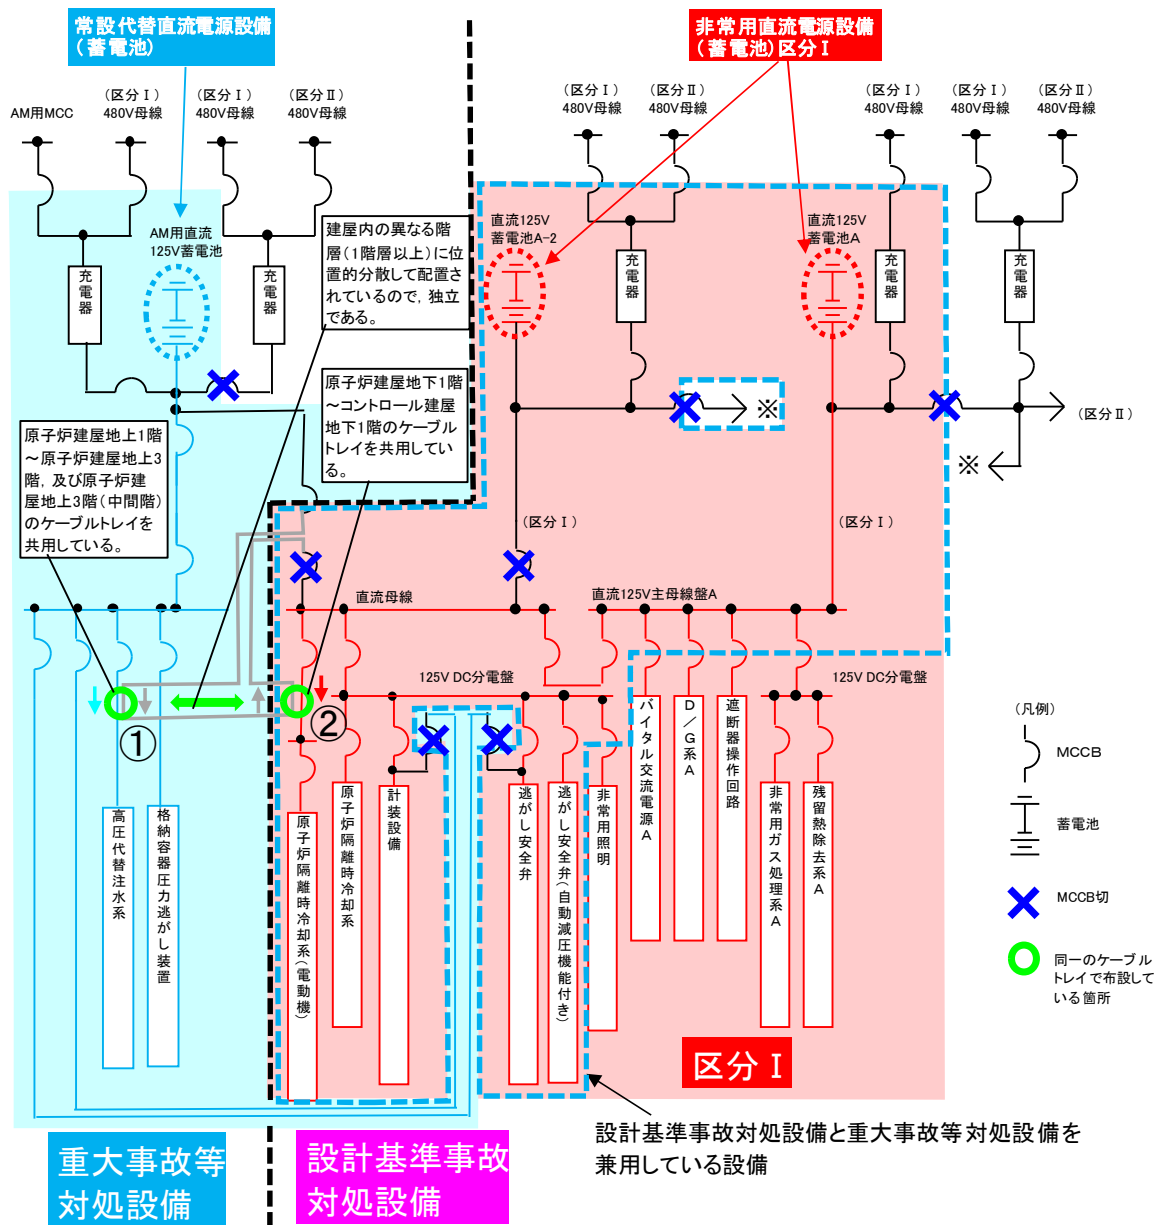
常設代替直流電源設備
(蓄電池)

非常用直流電源設備
(蓄電池)区分Ⅰ

AM用MCC

(区分Ⅰ)
480V母線

(区分Ⅰ)
480V母線

(区分Ⅱ)
480V母線

(区分Ⅰ)
480V母線

(区分Ⅱ)
480V母線

(区分Ⅰ)
480V母線

(区分Ⅰ)
480V母線

(区分Ⅱ)
480V母線

AM用直流
125V蓄電池

充電器

充電器

建屋内の異なる階層(1階層以上)に位置的分散して配置されているので,独立である。

直流125V
蓄電池A−2

充電器

直流125V
蓄電池A

充電器

充電器

原子炉建屋地下1階~コントロール建屋地下1階のケーブルトレイを共用している。

原子炉建屋地上1階~原子炉建屋地上3階,及び原子炉建屋地上3階(中間階)のケーブルトレイを共用している。

※

(区分Ⅱ)

※

(区分Ⅰ)

(区分Ⅰ)

直流母線

直流125V主母線盤A

125V DC分電盤

125V DC分電盤

①

②

高圧代替注水系

格納容器圧力逃がし装置

原子炉隔離時冷却系(電動機)

原子炉隔離時冷却系

計装設備

逃がし安全弁

逃がし安全弁(自動減圧機能付き)

非常用照明

バイタル交流電源A

D/G系A

遮断器操作回路

非常用ガス処理系A

残留熱除去系A

(凡例)

MCCB

蓄電池

MCCB切

同一のケーブルトレイで布設している箇所

区分Ⅰ

設計基準事故対処設備と重大事故等対処設備を兼用している設備

重大事故等
対処設備

設計基準事故
対処設備